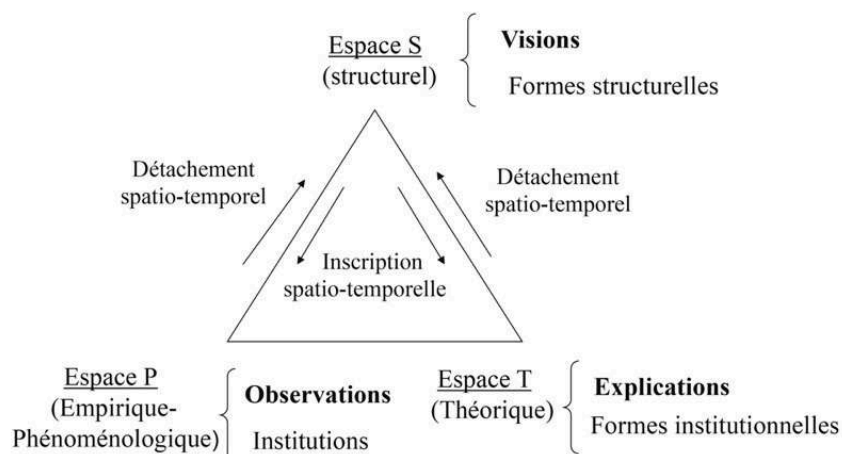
Espace S
(structurel)

**Visions**
Formes structurelles

Détachement spatio-temporel

Détachement spatio-temporel

Inscription spatio-temporelle

Espace P
(Empirique-Phénoménologique)

**Observations**
Institutions

Espace T
(Théorique)

**Explications**
Formes institutionnelles